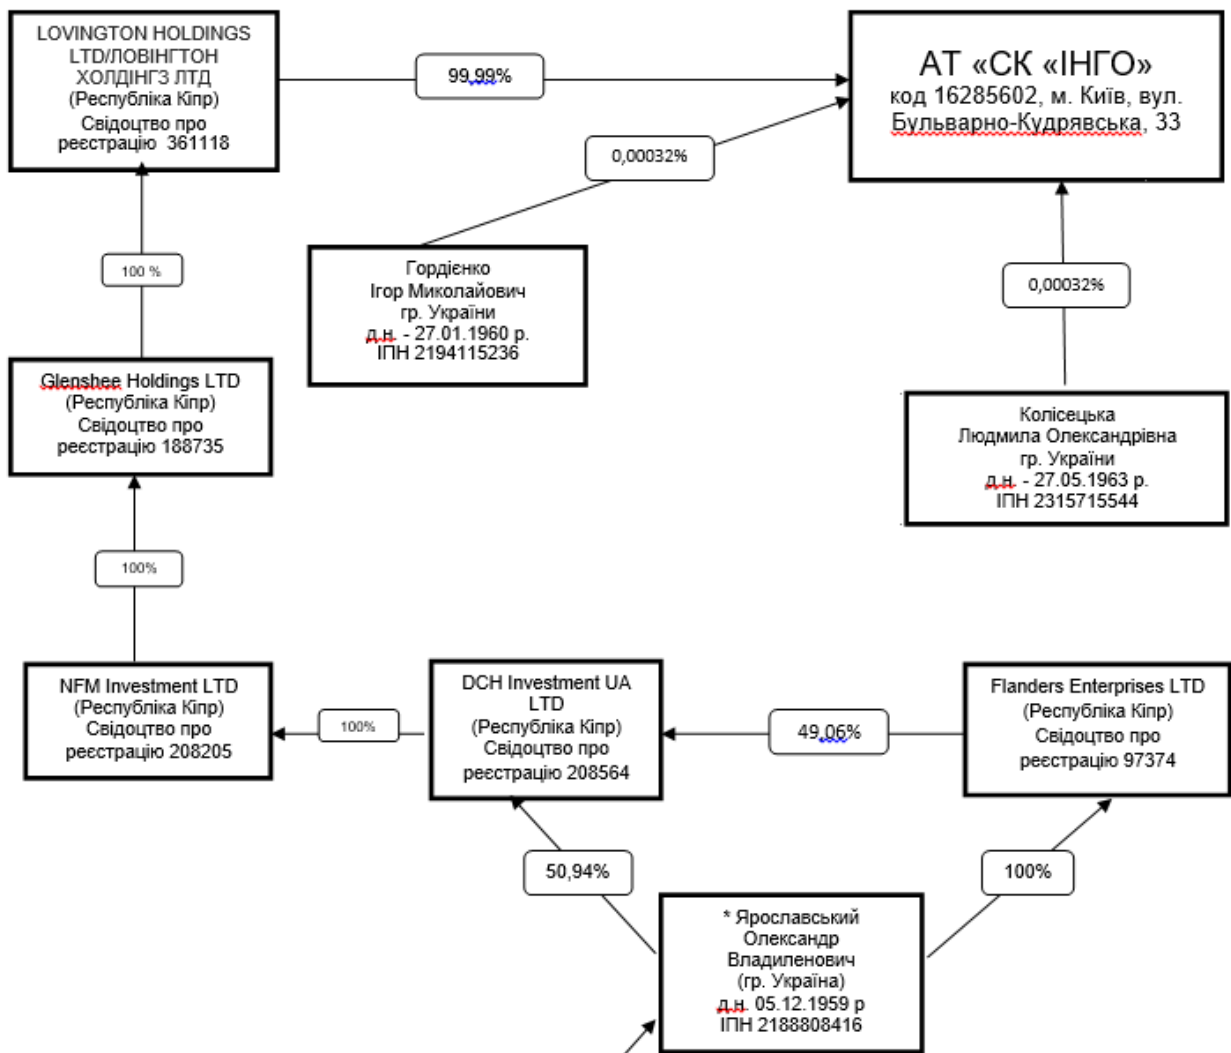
LOVINGTON HOLDINGS LTD/ЛОВІНГТОН ХОЛДІНГЗ ЛТД
(Республіка Кіпр)
Свідоцтво про реєстрацію 361118

99,99%

АТ «СК «ІНГО»
код 16285602, м. Київ, вул. Бульварно-Кудрявська, 33

0,00032%

100 %

Гордієнко
Ігор Миколайович
гр. України
д.н. - 27.01.1960 р.
ІПН 2194115236

0,00032%

Glenshee Holdings LTD
(Республіка Кіпр)
Свідоцтво про реєстрацію 188735

Колісецька
Людмила Олександрівна
гр. України
д.н. - 27.05.1963 р.
ІПН 2315715544

100%

NFM Investment LTD
(Республіка Кіпр)
Свідоцтво про реєстрацію 208205

100%

DCH Investment UA LTD
(Республіка Кіпр)
Свідоцтво про реєстрацію 208564

49,06%

Flanders Enterprises LTD
(Республіка Кіпр)
Свідоцтво про реєстрацію 97374

50,94%

100%

* Ярославський
Олександр
Владиленович
(гр. Україна)
д.н. 05.12.1959 р
ІПН 2188808416